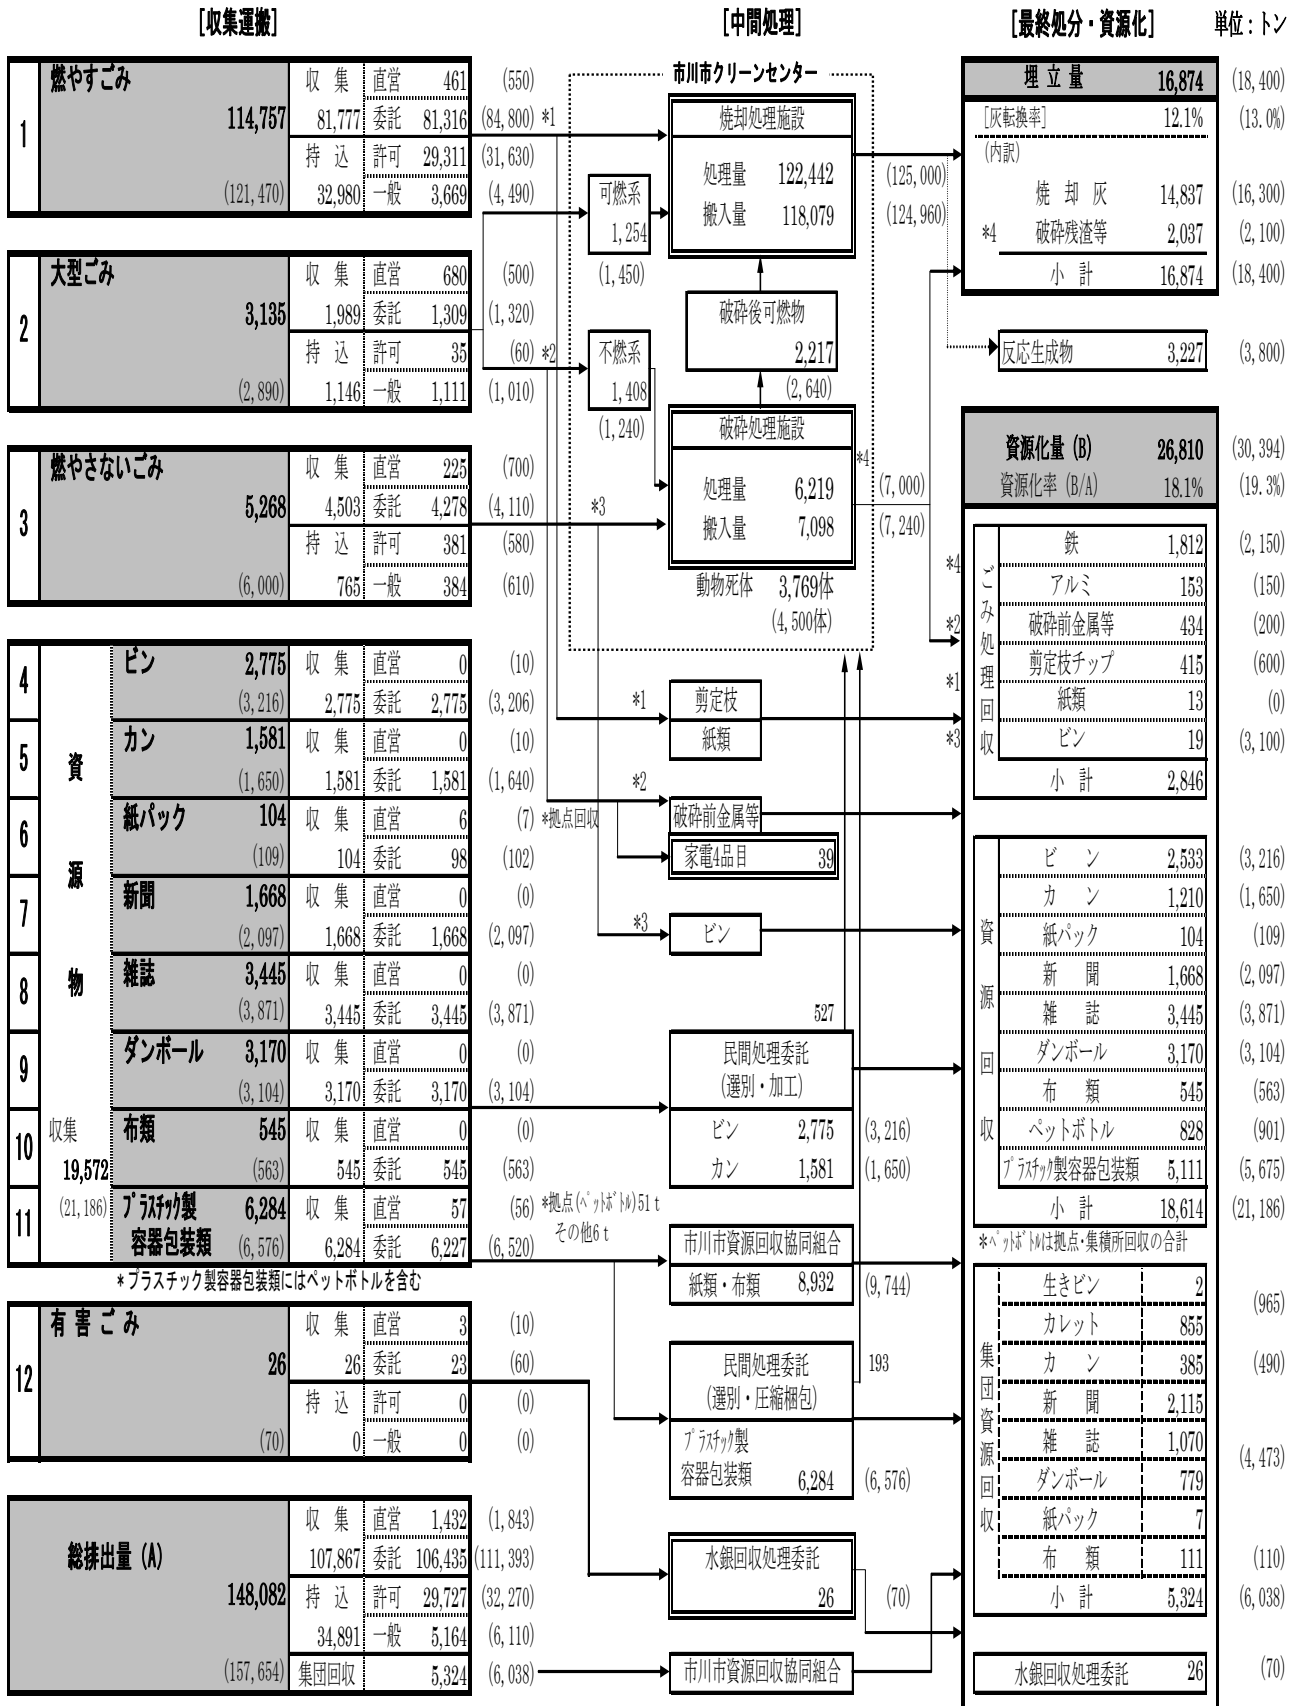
[収集運搬]　　[中間処理]　　[最終処分・資源化]　単位:トン

1 燃やすごみ 114,757 (121,470)
| 収集 | 直営 | 461 | (550) |
|---|---|---|---|
| 81,777 | 委託 | 81,316 | (84,800) *1 |
| 持込 | 許可 | 29,311 | (31,630) |
| 32,980 | 一般 | 3,669 | (4,490) |

2 大型ごみ 3,135 (2,890)
| 収集 | 直営 | 680 | (500) |
|---|---|---|---|
| 1,989 | 委託 | 1,309 | (1,320) |
| 持込 | 許可 | 35 | (60) *2 |
| 1,146 | 一般 | 1,111 | (1,010) |

3 燃やさないごみ 5,268 (6,000)
| 収集 | 直営 | 225 | (700) |
|---|---|---|---|
| 4,503 | 委託 | 4,278 | (4,110) |
| 持込 | 許可 | 381 | (580) |
| 765 | 一般 | 384 | (610) |

資源物
4 ビン 2,775 (3,216) 収集 直営 0 (10) 2,775 委託 2,775 (3,206)
5 カン 1,581 (1,650) 収集 直営 0 (10) 1,581 委託 1,581 (1,640)
6 紙パック 104 (109) 収集 直営 6 (7) *拠点回収 104 委託 98 (102)
7 新聞 1,668 (2,097) 収集 直営 0 (0) 1,668 委託 1,668 (2,097)
8 雑誌 3,445 (3,871) 収集 直営 0 (0) 3,445 委託 3,445 (3,871)
9 ダンボール 3,170 (3,104) 収集 直営 0 (0) 3,170 委託 3,170 (3,104)
10 収集 19,572 (21,186) 布類 545 (563) 収集 直営 0 (0) 545 委託 545 (563)
11 プラスチック製容器包装類 6,284 (6,576) 収集 直営 57 (56) *拠点(ペットボトル)51t その他6t 6,284 委託 6,227 (6,520)
*プラスチック製容器包装類にはペットボトルを含む

12 有害ごみ 26 (70)
| 収集 | 直営 | 3 | (10) |
|---|---|---|---|
| 26 | 委託 | 23 | (60) |
| 持込 | 許可 | 0 | (0) |
| 0 | 一般 | 0 | (0) |

総排出量(A) 148,082 (157,654)
| 収集 | 直営 | 1,432 | (1,843) |
|---|---|---|---|
| 107,867 | 委託 | 106,435 | (111,393) |
| 持込 | 許可 | 29,727 | (32,270) |
| 34,891 | 一般 | 5,164 | (6,110) |
| 集団回収 | | 5,324 | (6,038) |

市川市クリーンセンター
焼却処理施設 処理量 122,442 (125,000) 搬入量 118,079 (124,960)
可燃系 1,254 (1,450)
不燃系 1,408 (1,240)
破砕後可燃物 2,217 (2,640)
破砕処理施設 処理量 6,219 (7,000) 搬入量 7,098 (7,240) *4
*3
動物死体 3,769体 (4,500体)
*1 剪定枝
紙類
*2 破砕前金属等
家電4品目 39
*3 ビン
527
民間処理委託(選別・加工) ビン 2,775 (3,216) カン 1,581 (1,650)
市川市資源回収協同組合 紙類・布類 8,932 (9,744)
民間処理委託(選別・圧縮梱包) 193 プラスチック製容器包装類 6,284 (6,576)
水銀回収処理委託 26 (70)
市川市資源回収協同組合

埋立量 16,874 (18,400)
[灰転換率] 12.1% (13.0%)
(内訳)
焼却灰 14,837 (16,300)
*4 破砕残渣等 2,037 (2,100)
小計 16,874 (18,400)
反応生成物 3,227 (3,800)

資源化量(B) 26,810 (30,394)
資源化率(B/A) 18.1% (19.3%)

ごみ処理回収
*4 鉄 1,812 (2,150)
アルミ 153 (150)
*2 破砕前金属等 434 (200)
*1 剪定枝チップ 415 (600)
紙類 13 (0)
*3 ビン 19 (3,100)
小計 2,846

資源回収
ビン 2,533 (3,216)
カン 1,210 (1,650)
紙パック 104 (109)
新聞 1,668 (2,097)
雑誌 3,445 (3,871)
ダンボール 3,170 (3,104)
布類 545 (563)
ペットボトル 828 (901)
プラスチック製容器包装類 5,111 (5,675)
小計 18,614 (21,186)
*ペットボトルは拠点・集積所回収の合計

集団資源回収
生きビン 2 (965)
カレット 855
カン 385 (490)
新聞 2,115
雑誌 1,070 (4,473)
ダンボール 779
紙パック 7
布類 111 (110)
小計 5,324 (6,038)

水銀回収処理委託 26 (70)